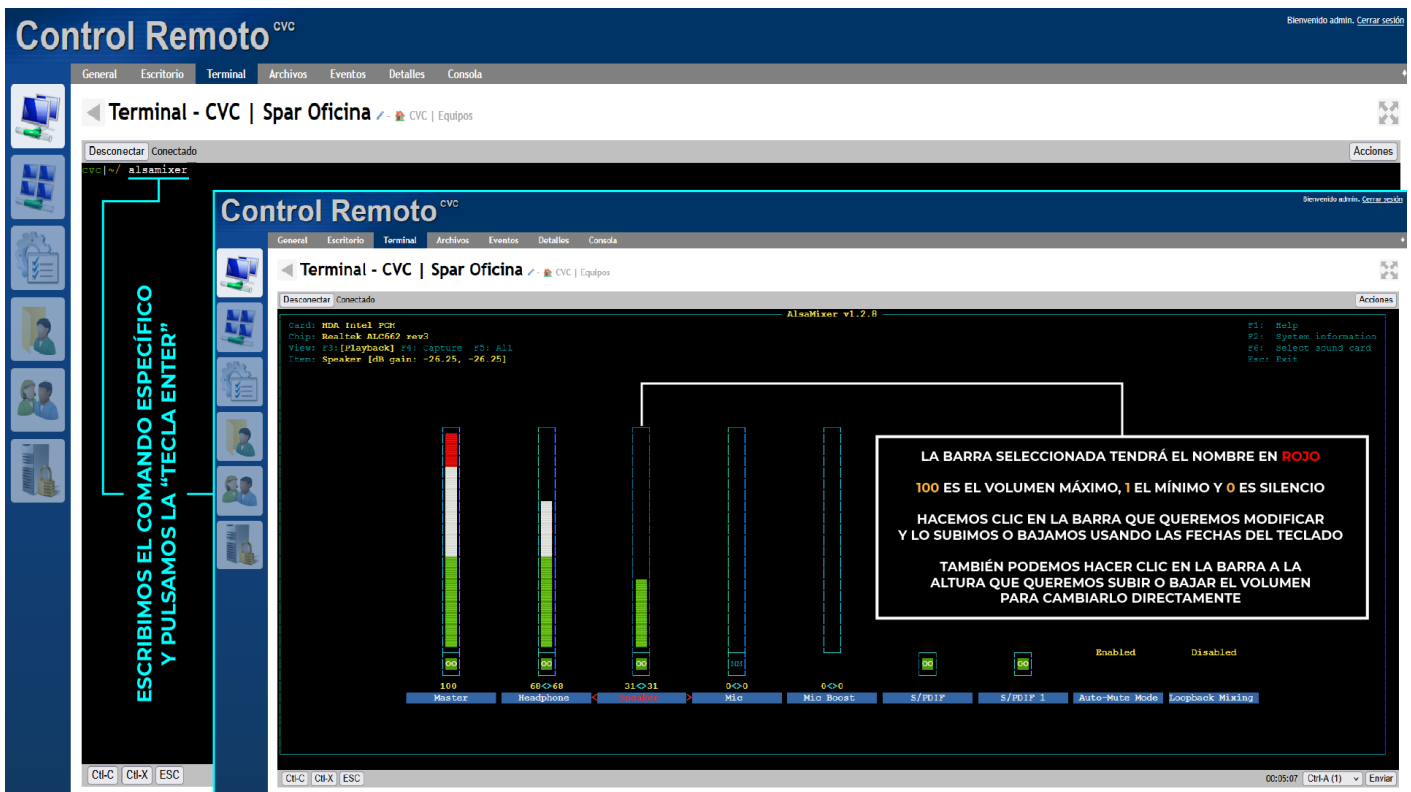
Control Remoto CVC

Bienvenido admin. Cerrar sesión

General Escritorio Terminal Archivos Eventos Detalles Consola

Terminal - CVC | Spar Oficina - CVC | Equipos

Desconectar Conectado

Acciones

cvc|~/ alsamixer

ESCRIBIMOS EL COMANDO ESPECÍFICO Y PULSAMOS LA "TECLA ENTER"

Control Remoto CVC

Bienvenido admin. Cerrar sesión

General Escritorio Terminal Archivos Eventos Detalles Consola

Terminal - CVC | Spar Oficina - CVC | Equipos

Desconectar Conectado

Acciones

AlsaMixer v1.2.8

Card: HDA Intel PCH
Chip: Realtek ALC662 rev3
View: F3:[Playback] F4: Capture F5: All
Item: Speaker [dB gain: -26.25, -26.25]

F1: Help
F2: System information
F6: Select sound card
Esc: Exit

LA BARRA SELECCIONADA TENDRÁ EL NOMBRE EN ROJO

100 ES EL VOLUMEN MÁXIMO, 1 EL MÍNIMO Y 0 ES SILENCIO

HACEMOS CLIC EN LA BARRA QUE QUEREMOS MODIFICAR Y LO SUBIMOS O BAJAMOS USANDO LAS FECHAS DEL TECLADO

TAMBIÉN PODEMOS HACER CLIC EN LA BARRA A LA ALTURA QUE QUEREMOS SUBIR O BAJAR EL VOLUMEN PARA CAMBIARLO DIRECTAMENTE

OO OO OO MM OO OO

Enabled Disabled

100 68<>68 31<>31 0<>0 0<>0

Master Headphone Speaker Mic Mic Boost S/PDIF S/PDIF 1 Auto-Mute Mode Loopback Mixing

Ctrl-C Ctrl-X ESC

Ctrl-C Ctrl-X ESC

00:05:07 Ctrl-A (1) Enviar